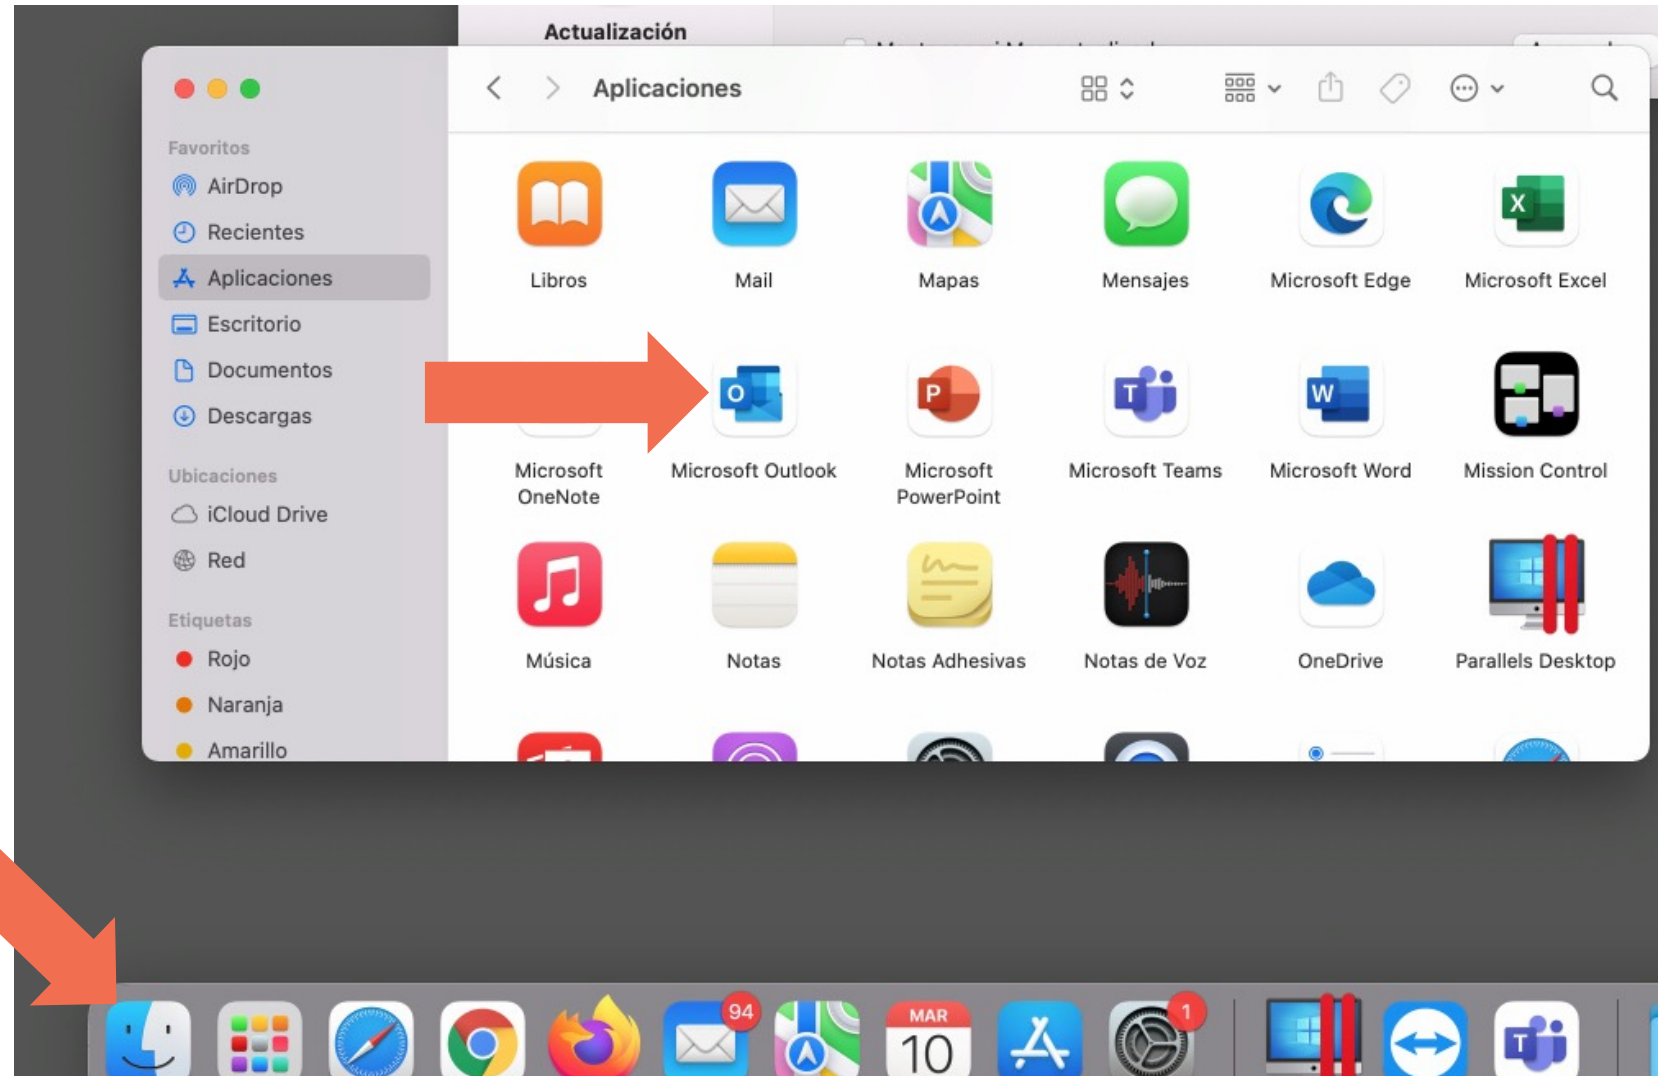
Actualización

Aplicaciones

Favoritos
AirDrop
Recientes
Aplicaciones
Escritorio
Documentos
Descargas

Ubicaciones
iCloud Drive
Red

Etiquetas
Rojo
Naranja
Amarillo

Libros
Mail
Mapas
Mensajes
Microsoft Edge
Microsoft Excel
Microsoft OneNote
Microsoft Outlook
Microsoft PowerPoint
Microsoft Teams
Microsoft Word
Mission Control
Música
Notas
Notas Adhesivas
Notas de Voz
OneDrive
Parallels Desktop

94
MAR
10
1